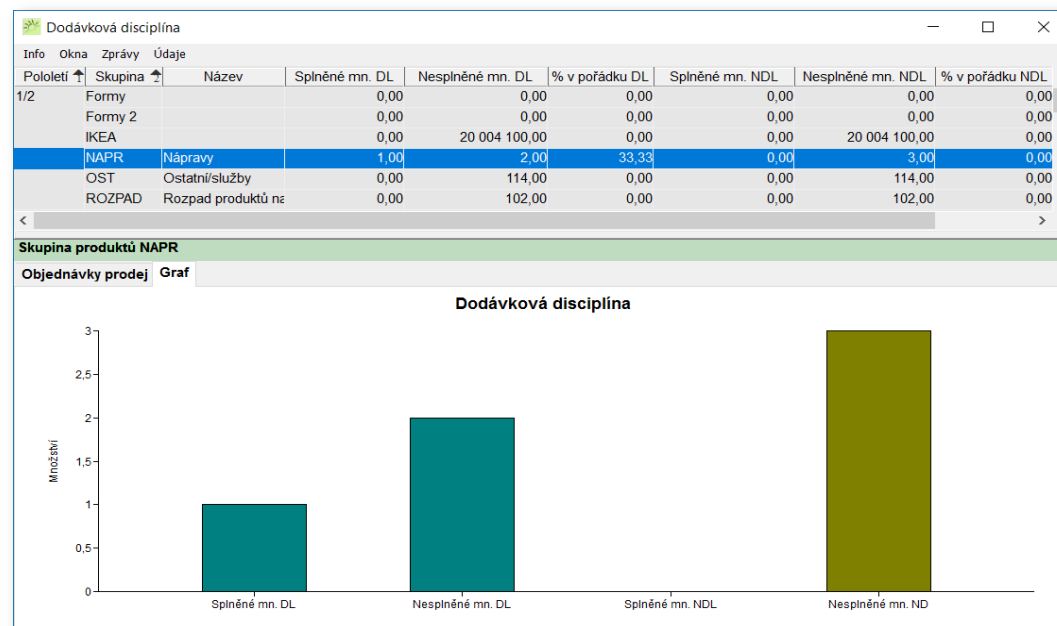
Dodávková disciplína

Info Okna Zprávy Údaje

| Pololetí | Skupina | Název | Splněné mn. DL | Nesplněné mn. DL | % v pořádku DL | Splněné mn. NDL | Nesplněné mn. NDL | % v pořádku NDL |
|---|---|---|---|---|---|---|---|---|
| 1/2 | Formy | | 0,00 | 0,00 | 0,00 | 0,00 | 0,00 | 0,00 |
| | Formy 2 | | 0,00 | 0,00 | 0,00 | 0,00 | 0,00 | 0,00 |
| | IKEA | | 0,00 | 20 004 100,00 | 0,00 | 0,00 | 20 004 100,00 | 0,00 |
| | NAPR | Nápravy | 1,00 | 2,00 | 33,33 | 0,00 | 3,00 | 0,00 |
| | OST | Ostatní/služby | 0,00 | 114,00 | 0,00 | 0,00 | 114,00 | 0,00 |
| | ROZPAD | Rozpad produktů na | 0,00 | 102,00 | 0,00 | 0,00 | 102,00 | 0,00 |

Skupina produktů NAPR

Objednávky prodej Graf

Dodávková disciplína

Množství

3
2,5
2
1,5
1
0,5
0

Splněné mn. DL
Nesplněné mn. DL
Splněné mn. NDL
Nesplněné mn. ND